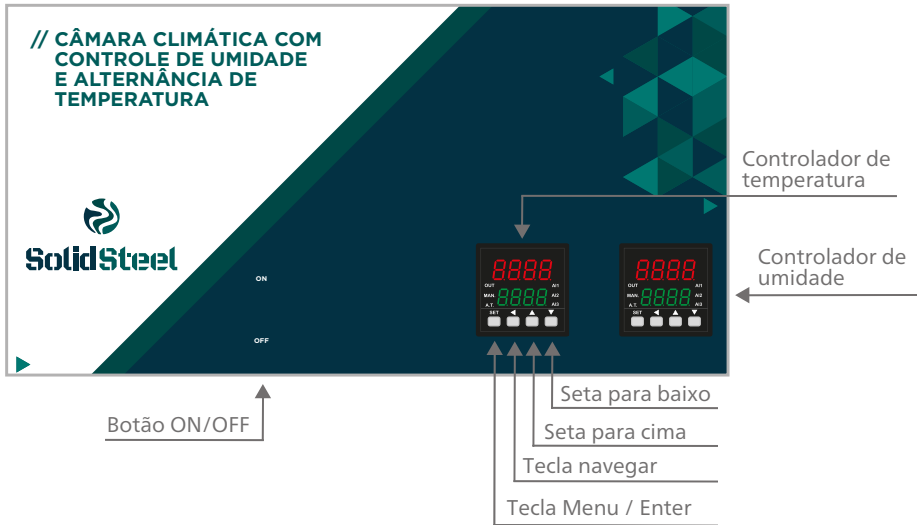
// CÂMARA CLIMÁTICA COM CONTROLE DE UMIDADE E ALTERNÂNCIA DE TEMPERATURA

SolidSteel

ON

OFF

8888
OUT
MAN.
A.T.
8888
AI1
AI2
AI3
SET

8888
OUT
MAN.
A.T.
8888
AI1
AI2
AI3
SET

Controlador de temperatura

Controlador de umidade

Botão ON/OFF

Seta para baixo

Seta para cima

Tecla navegar

Tecla Menu / Enter